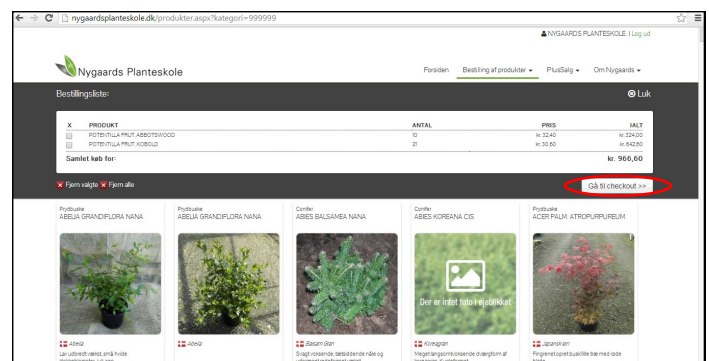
nygaardsplanteskole.dk/produkter.aspx?kategori=999999

NYGAARDS PLANTESKOLE | Log ud

Nygaards Planteskole

Forsiden | Bestilling af produkter | PlusSalg | Om Nygaards

Bestillingsliste:

Luk

| X | PRODUKT | ANTAL | PRIS | IALT |
|---|---|---|---|---|
| | POTENTILLA FRUT. ABBOTSWOOD | 10 | kr. 32,40 | kr. 324,00 |
| | POTENTILLA FRUT. KOBOLD | 21 | kr. 30,60 | kr. 642,60 |

Samlet køb for: kr. 966,60

Fjern valgte Fjern alle

Gå til checkout >>

Prydbuske
ABELIA GRANDIFLORA NANA

Abelia
Lav udbredt vækst, små hvide

Prydbuske
ABELIA GRANDIFLORA NANA

Abelia

Conifer
ABIES BALSAMEA NANA

Balsam Gran
Svagt voksende, tætsiddende nåle og

Conifer
ABIES KOREANA CIS

Der er intet foto i øjeblikket

Koreagran
Meget langsomtvoksende dværgform af

Prydbuske
ACER PALM. ATROPURPUREUM

Japanskløn
Fingeret opret buskille træ med side